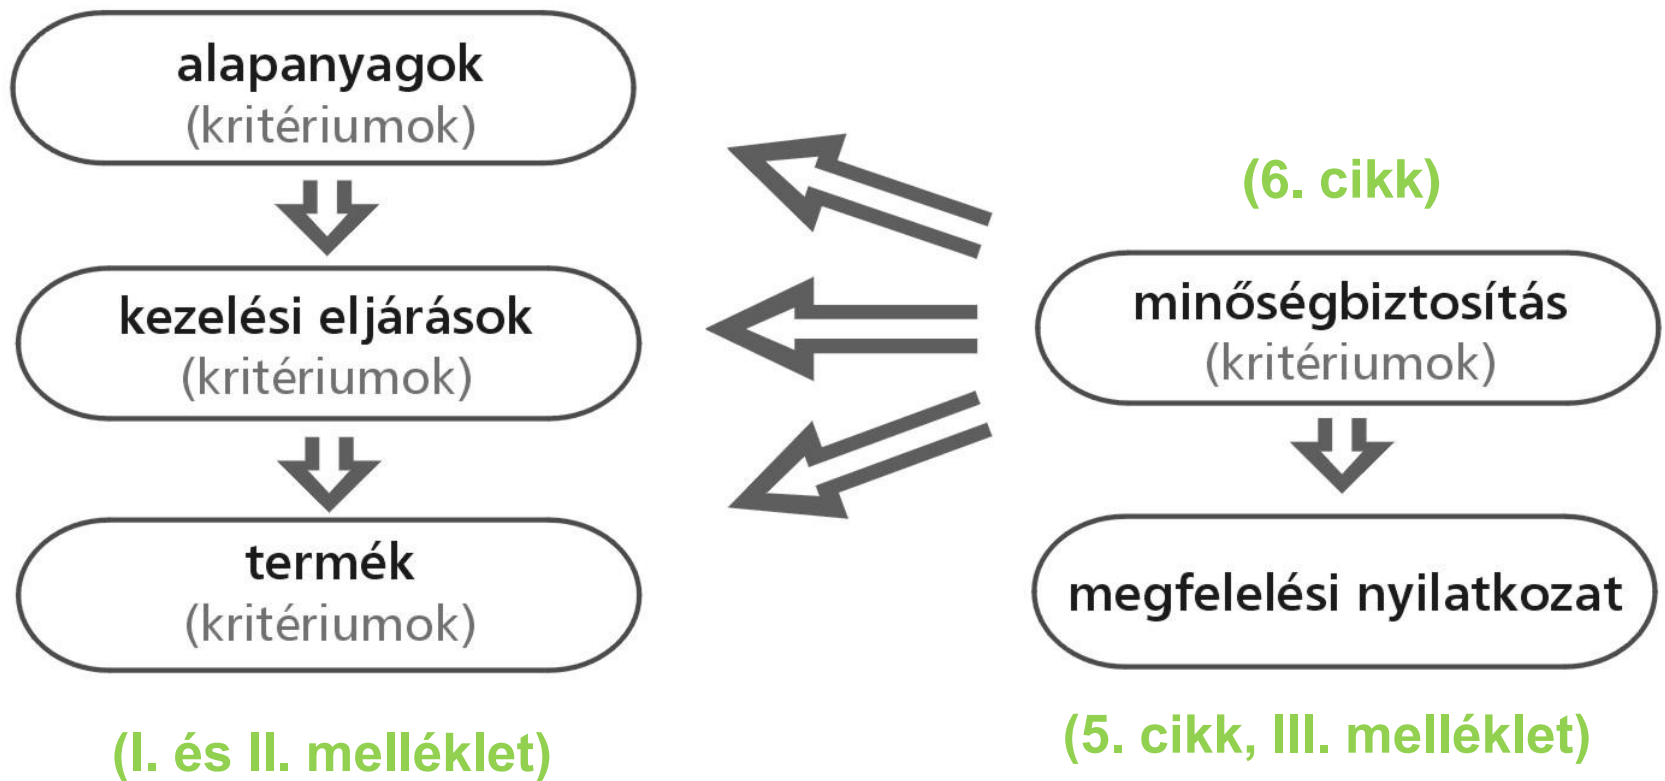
alapanyagok
(kritériumok)

kezelési eljárások
(kritériumok)

termék
(kritériumok)

(I. és II. melléklet)

(6. cikk)

minőségbiztosítás
(kritériumok)

megfelelési nyilatkozat

(5. cikk, III. melléklet)